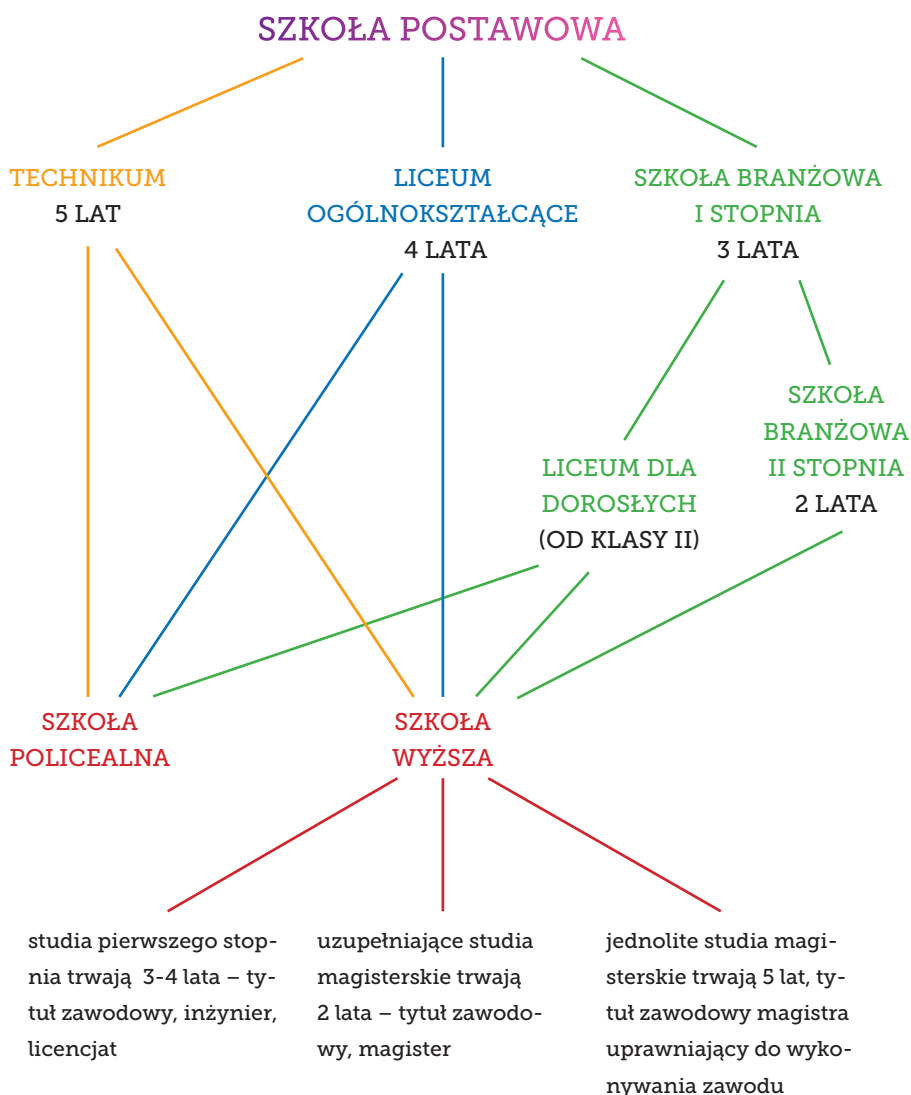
SZKOŁA POSTAWOWA

TECHNIKUM
5 LAT

LICEUM OGÓLNOKSZTAŁCĄCE
4 LATA

SZKOŁA BRANŻOWA I STOPNIA
3 LATA

SZKOŁA BRANŻOWA II STOPNIA
2 LATA

LICEUM DLA DOROSŁYCH
(OD KLASY II)

SZKOŁA POLICEALNA

SZKOŁA WYŻSZA

studia pierwszego stopnia trwają 3-4 lata – tytuł zawodowy, inżynier, licencjat

uzupełniające studia magisterskie trwają 2 lata – tytuł zawodowy, magister

jednolite studia magisterskie trwają 5 lat, tytuł zawodowy magistra uprawniający do wykonywania zawodu